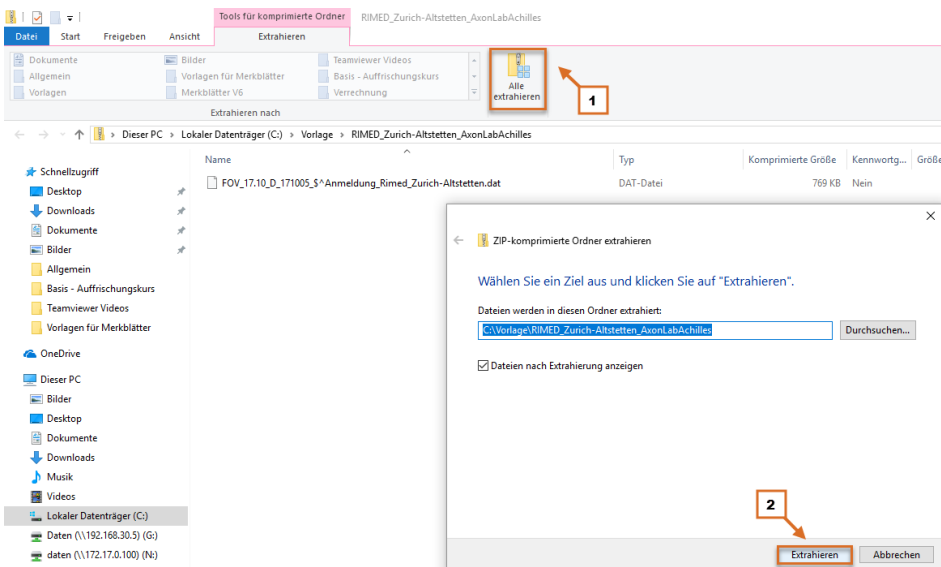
Tools für komprimierte Ordner RIMED_Zurich-Altstetten_AxonLabAchilles

Datei Start Freigeben Ansicht Extrahieren

Dokumente Bilder Teamviewer Videos
Allgemein Vorlagen für Merkblätter Basis - Auffrischungskurs
Vorlagen Merkblätter V6 Verrechnung

Alle extrahieren

Extrahieren nach

1

Dieser PC > Lokaler Datenträger (C:) > Vorlage > RIMED_Zurich-Altstetten_AxonLabAchilles

Schnellzugriff
Desktop
Downloads
Dokumente
Bilder
Allgemein
Basis - Auffrischungskurs
Teamviewer Videos
Vorlagen für Merkblätter
OneDrive
Dieser PC
Bilder
Desktop
Dokumente
Downloads
Musik
Videos
Lokaler Datenträger (C:)
Daten (\\192.168.30.5) (G:)
daten (\\172.17.0.100) (N:)

| Name | Typ | Komprimierte Größe | Kennwortg... | Größe |
|---|---|---|---|---|
| FOV_17.10_D_171005_$^Anmeldung_Rimed_Zurich-Altstetten.dat | DAT-Datei | 769 KB | Nein | |

ZIP-komprimierte Ordner extrahieren

Wählen Sie ein Ziel aus und klicken Sie auf "Extrahieren".

Dateien werden in diesen Ordner extrahiert:

C:\Vorlage\RIMED_Zurich-Altstetten_AxonLabAchilles

Durchsuchen...

Dateien nach Extrahierung anzeigen

2

Extrahieren Abbrechen